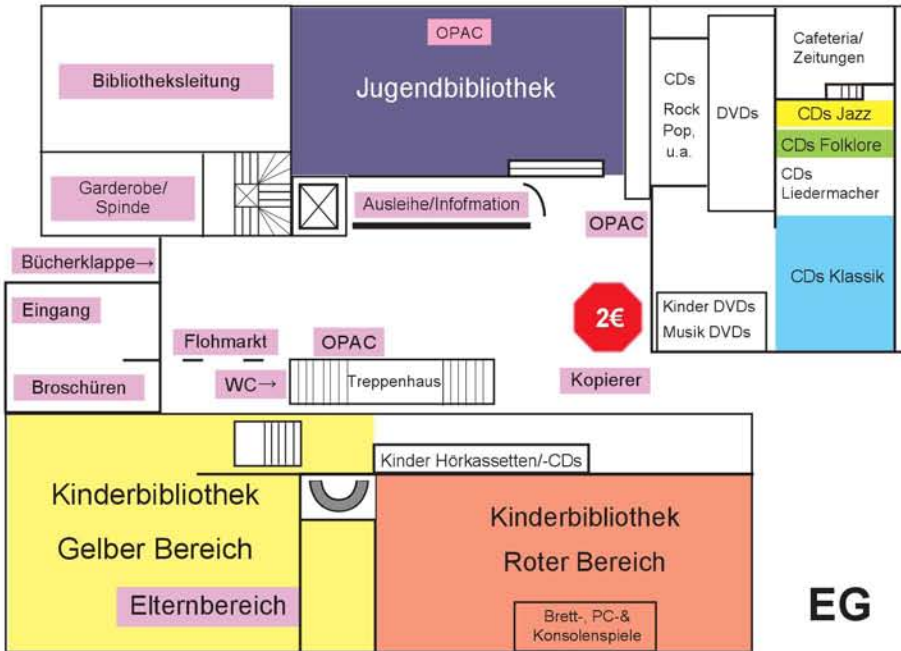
OPAC

Bibliotheksleitung

Jugendbibliothek

CDs
Rock
Pop,
u.a.

DVDs

Cafeteria/
Zeitungen

CDs Jazz

CDs Folklore

CDs
Liedermacher

Garderobe/
Spinde

Ausleihe/Infofmation

OPAC

CDs Klassik

Bücherklappe→

Eingang

2€

Kinder DVDs
Musik DVDs

Flohmarkt

OPAC

Broschüren

WC→

Treppenhaus

Kopierer

Kinder Hörkassetten/-CDs

Kinderbibliothek
Gelber Bereich

Elternbereich

Kinderbibliothek
Roter Bereich

Brett-, PC-&
Konsolenspiele

EG